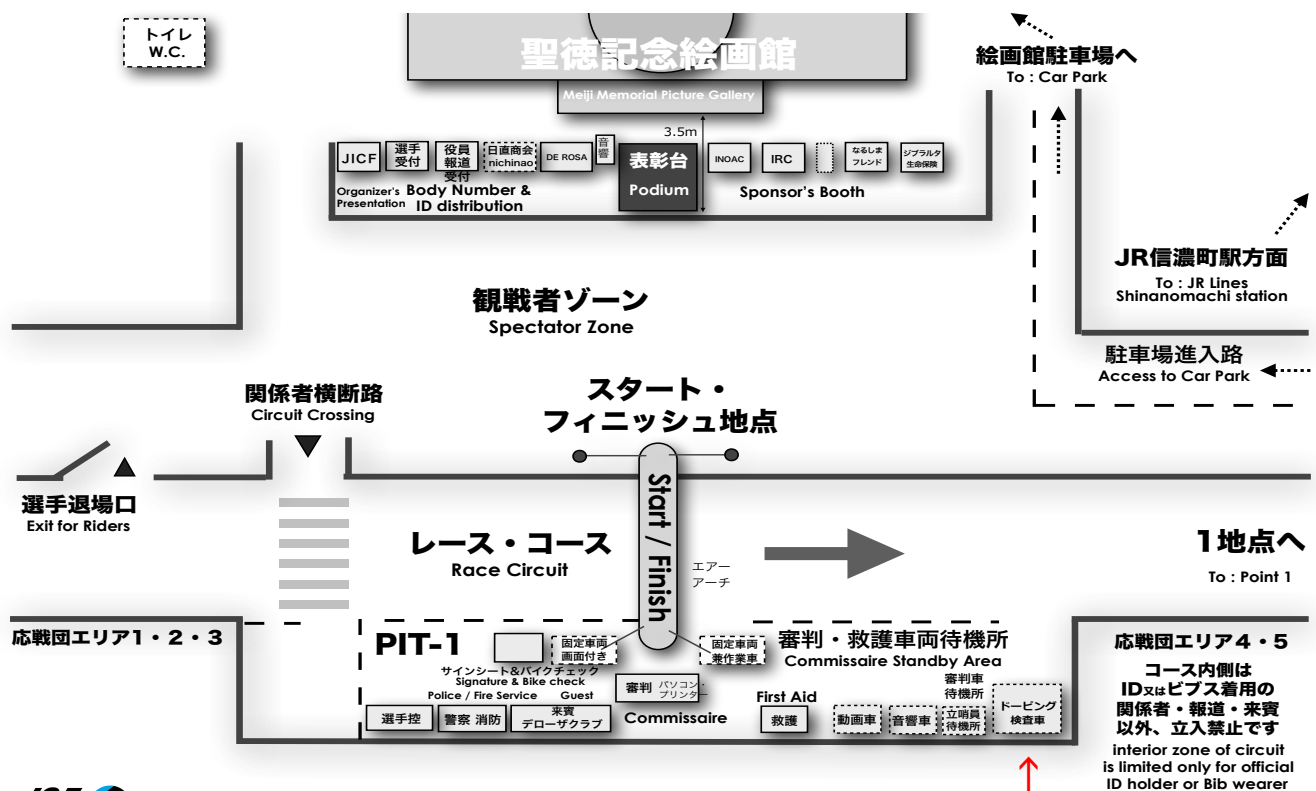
トイレ
W.C.

聖徳記念絵画館
Meiji Memorial Picture Gallery

絵画館駐車場へ
To : Car Park

3.5m

JICF
選手受付
役員報道受付
日直商会 nichinao
DE ROSA
音響
表彰台
Podium
INOAC
IRC
なるしまフレンド
ジブラルタ生命保険

Organizer's Presentation
Body Number & ID distribution
Sponsor's Booth

JR信濃町駅方面
To : JR Lines Shinanomachi station

観戦者ゾーン
Spectator Zone

駐車場進入路
Access to Car Park

関係者横断路
Circuit Crossing

スタート・フィニッシュ地点

選手退場口
Exit for Riders

Start / Finish

エアーアーチ

レース・コース
Race Circuit

1地点へ
To : Point 1

応戦団エリア1・2・3

PIT-1

固定車両画面付き
固定車両兼作業車

審判・救護車両待機所
Commissaire Standby Area

応戦団エリア4・5

サインシート&バイクチェック
Signature & Bike check
Police / Fire Service
Guest
審判
パソコン・プリンター
First Aid
審判車待機所
ドーピング検査車

選手控
警察 消防
来賓 デローザクラブ
Commissaire
救護
動画車
音響車
立哨員待機所

コース内側は
ID又はビブス着用の
関係者・報道・来賓
以外、立入禁止です
interior zone of circuit is limited only for official ID holder or Bib wearer